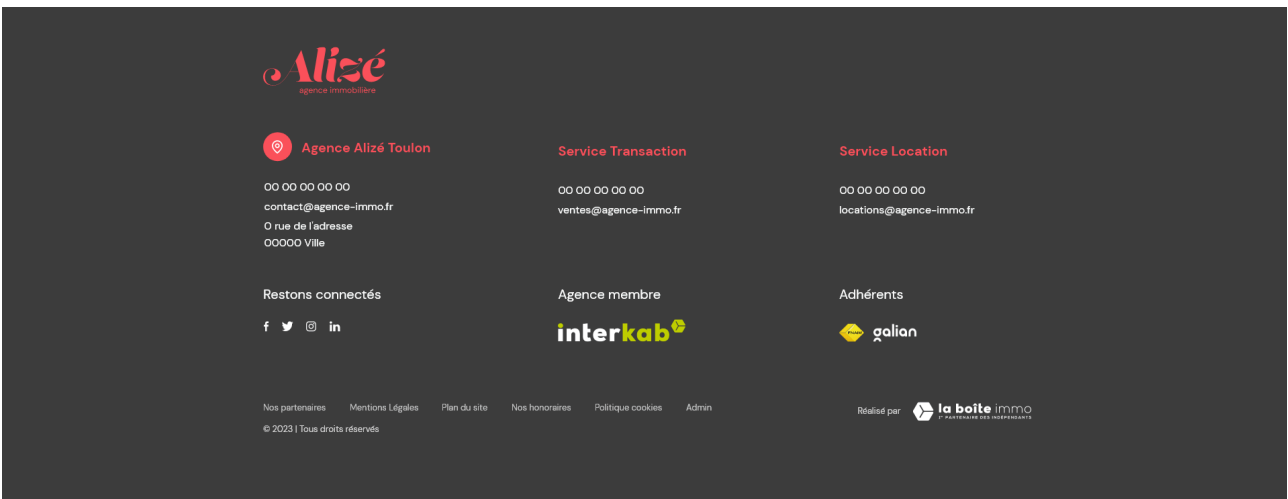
Alizé
agence immobilière

Agence Alizé Toulon

00 00 00 00 00
contact@agence-immo.fr
0 rue de l'adresse
00000 Ville

Service Transaction

00 00 00 00 00
ventes@agence-immo.fr

Service Location

00 00 00 00 00
locations@agence-immo.fr

Restons connectés

Agence membre

interkab

Adhérents

galian

Nos partenaires Mentions Légales Plan du site Nos honoraires Politique cookies Admin

© 2023 | Tous droits réservés

Réalisé par la boite immo